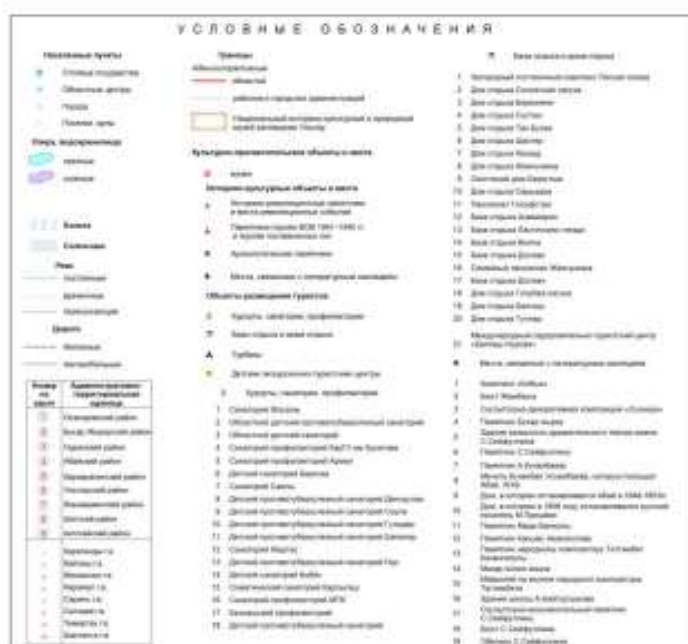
УСЛОВНЫЕ ОБОЗНАЧЕНИЯ

Населенные пункты

Озера, водохранилища

Болота

Солончаки

Реки

Дороги

Границы

Культурно-просветительные объекты и места

Историко-культурные объекты и места

Объекты размещения туристов

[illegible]